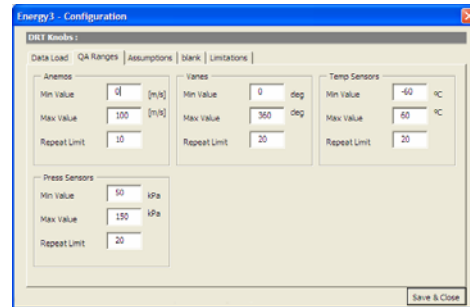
Energy3 - Configuration

DRT Knobs :

Data Load | QA Ranges | Assumptions | blank | Limitations

Anemos
Min Value 0 [m/s]
Max Value 100 [m/s]
Repeat Limit 10

Vanes
Min Value 0 deg
Max Value 360 deg
Repeat Limit 20

Temp Sensors
Min Value -60 ºC
Max Value 60 ºC
Repeat Limit 20

Press Sensors
Min Value 50 kPa
Max Value 150 kPa
Repeat Limit 20

Save & Close